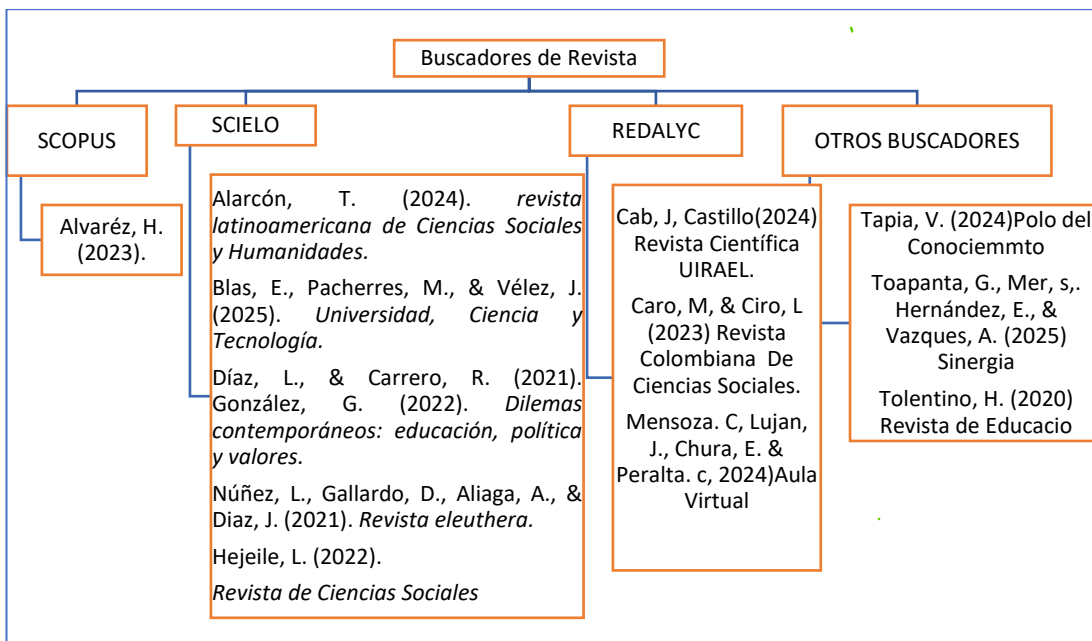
Buscadores de Revista

SCOPUS

Alvaréz, H. (2023).

SCIELO

Alarcón, T. (2024). *revista latinoamericana de Ciencias Sociales y Humanidades.*

Blas, E., Pacherres, M., & Vélez, J. (2025). *Universidad, Ciencia y Tecnología.*

Díaz, L., & Carrero, R. (2021). González, G. (2022). *Dilemas contemporáneos: educación, política y valores.*

Núñez, L., Gallardo, D., Aliaga, A., & Diaz, J. (2021). *Revista eleuthera.*

Hejeile, L. (2022).

*Revista de Ciencias Sociales*

REDALYC

Cab, J, Castillo(2024) Revista Científica UIRAEL.

Caro, M, & Ciro, L (2023) Revista Colombiana De Ciencias Sociales.

Mensoza. C, Lujan, J., Chura, E. & Peralta. c, 2024)Aula Virtual

OTROS BUSCADORES

Tapia, V. (2024)Polo del Conociemmto

Toapanta, G., Mer, s,. Hernández, E., & Vazques, A. (2025) Sinergia

Tolentino, H. (2020) Revista de Educacio